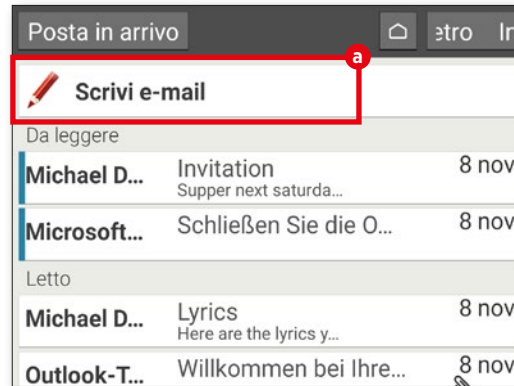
Posta in arrivo

etro In

a

Scrivi e-mail

Da leggere

Michael D... Invitation
Supper next saturda... 8 nov

Microsoft... Schließen Sie die O... 8 nov

Letto

Michael D... Lyrics
Here are the lyrics y... 8 nov

Outlook-T... Willkommen bei Ihre... 8 nov